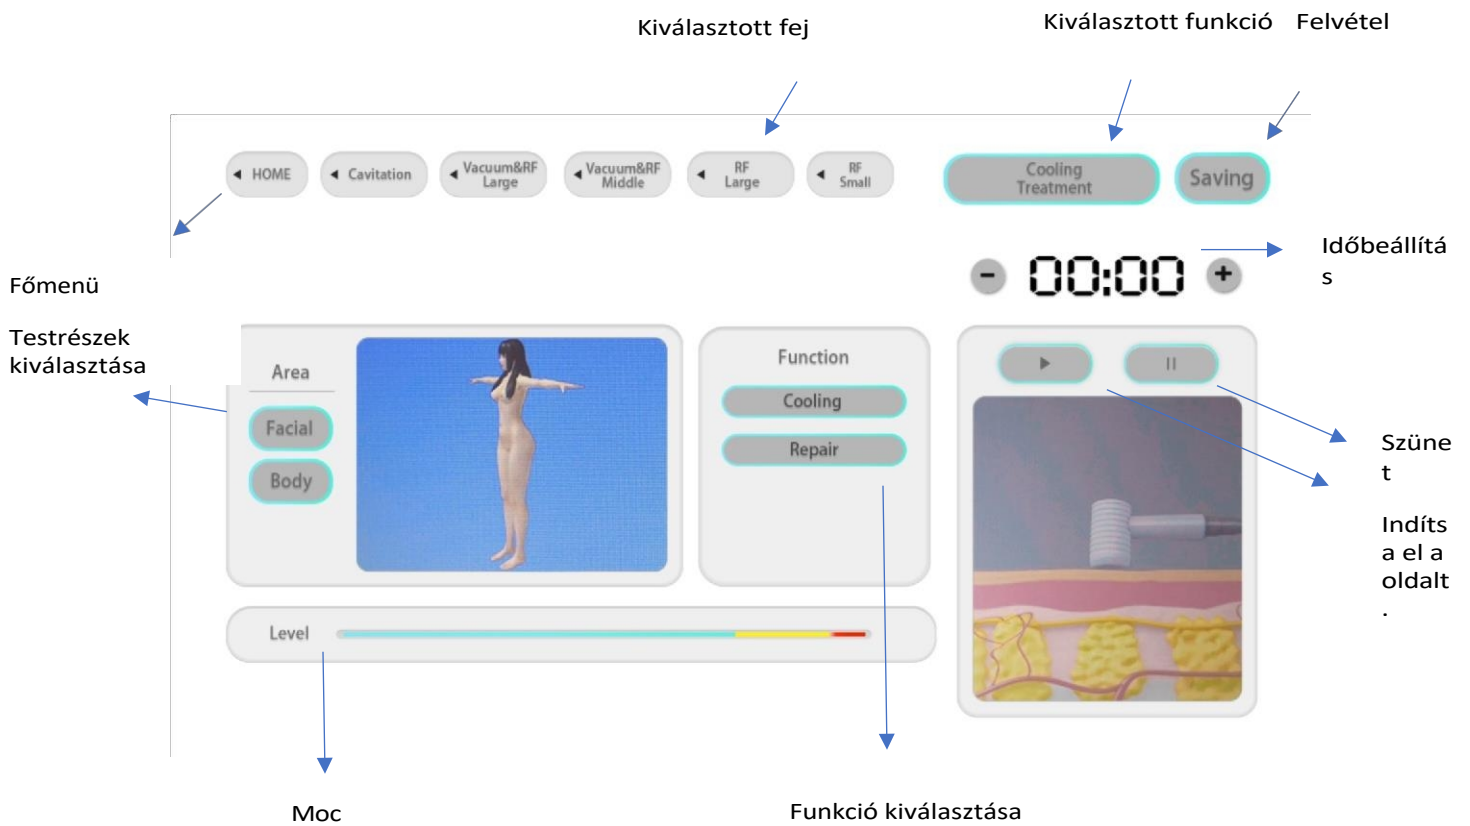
Kiválasztott fej

Kiválasztott funkció Felvétel

HOME
Cavitation
Vacuum&RF Large
Vacuum&RF Middle
RF Large
RF Small

Cooling Treatment
Saving

Időbeállítás

00:00

Főmenü

Testrészek kiválasztása

Area
Facial
Body

Function
Cooling
Repair

Szünet

Indítsa el a oldalt.

Level

Moc

Funkció kiválasztása